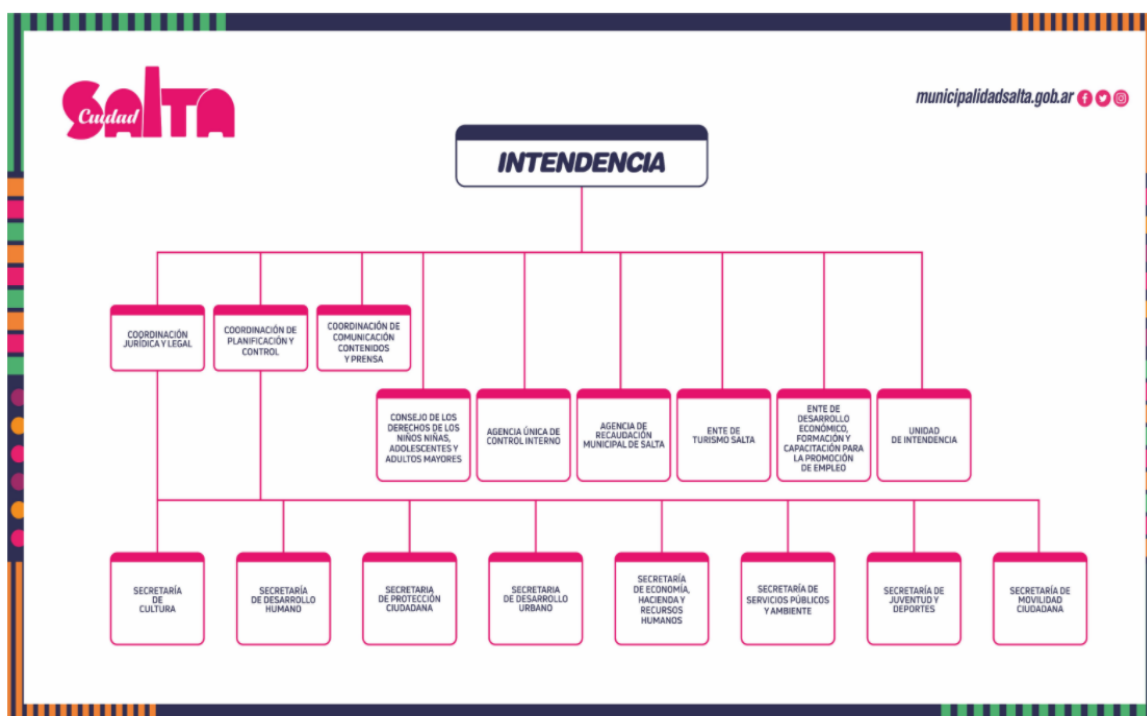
Ciudad SALTA

municipalidadsalta.gob.ar

INTENDENCIA

COORDINACIÓN JURÍDICA Y LEGAL

COORDINACIÓN DE PLANIFICACIÓN Y CONTROL

COORDINACIÓN DE COMUNICACIÓN CONTENIDOS Y PRENSA

CONSEJO DE LOS DERECHOS DE LOS NIÑOS NIÑAS, ADOLESCENTES Y ADULTOS MAYORES

AGENCIA ÚNICA DE CONTROL INTERNO

AGENCIA DE RECAUDACIÓN MUNICIPAL DE SALTA

ENTE DE TURISMO SALTA

ENTE DE DESARROLLO ECONÓMICO, FORMACIÓN Y CAPACITACIÓN PARA LA PROMOCIÓN DE EMPLEO

UNIDAD DE INTENDENCIA

SECRETARÍA DE CULTURA

SECRETARÍA DE DESARROLLO HUMANO

SECRETARIA DE PROTECCIÓN CIUDADANA

SECRETARIA DE DESARROLLO URBANO

SECRETARÍA DE ECONOMÍA, HACIENDA Y RECURSOS HUMANOS

SECRETARÍA DE SERVICIOS PÚBLICOS Y AMBIENTE

SECRETARÍA DE JUVENTUD Y DEPORTES

SECRETARÍA DE MOVILIDAD CIUDADANA